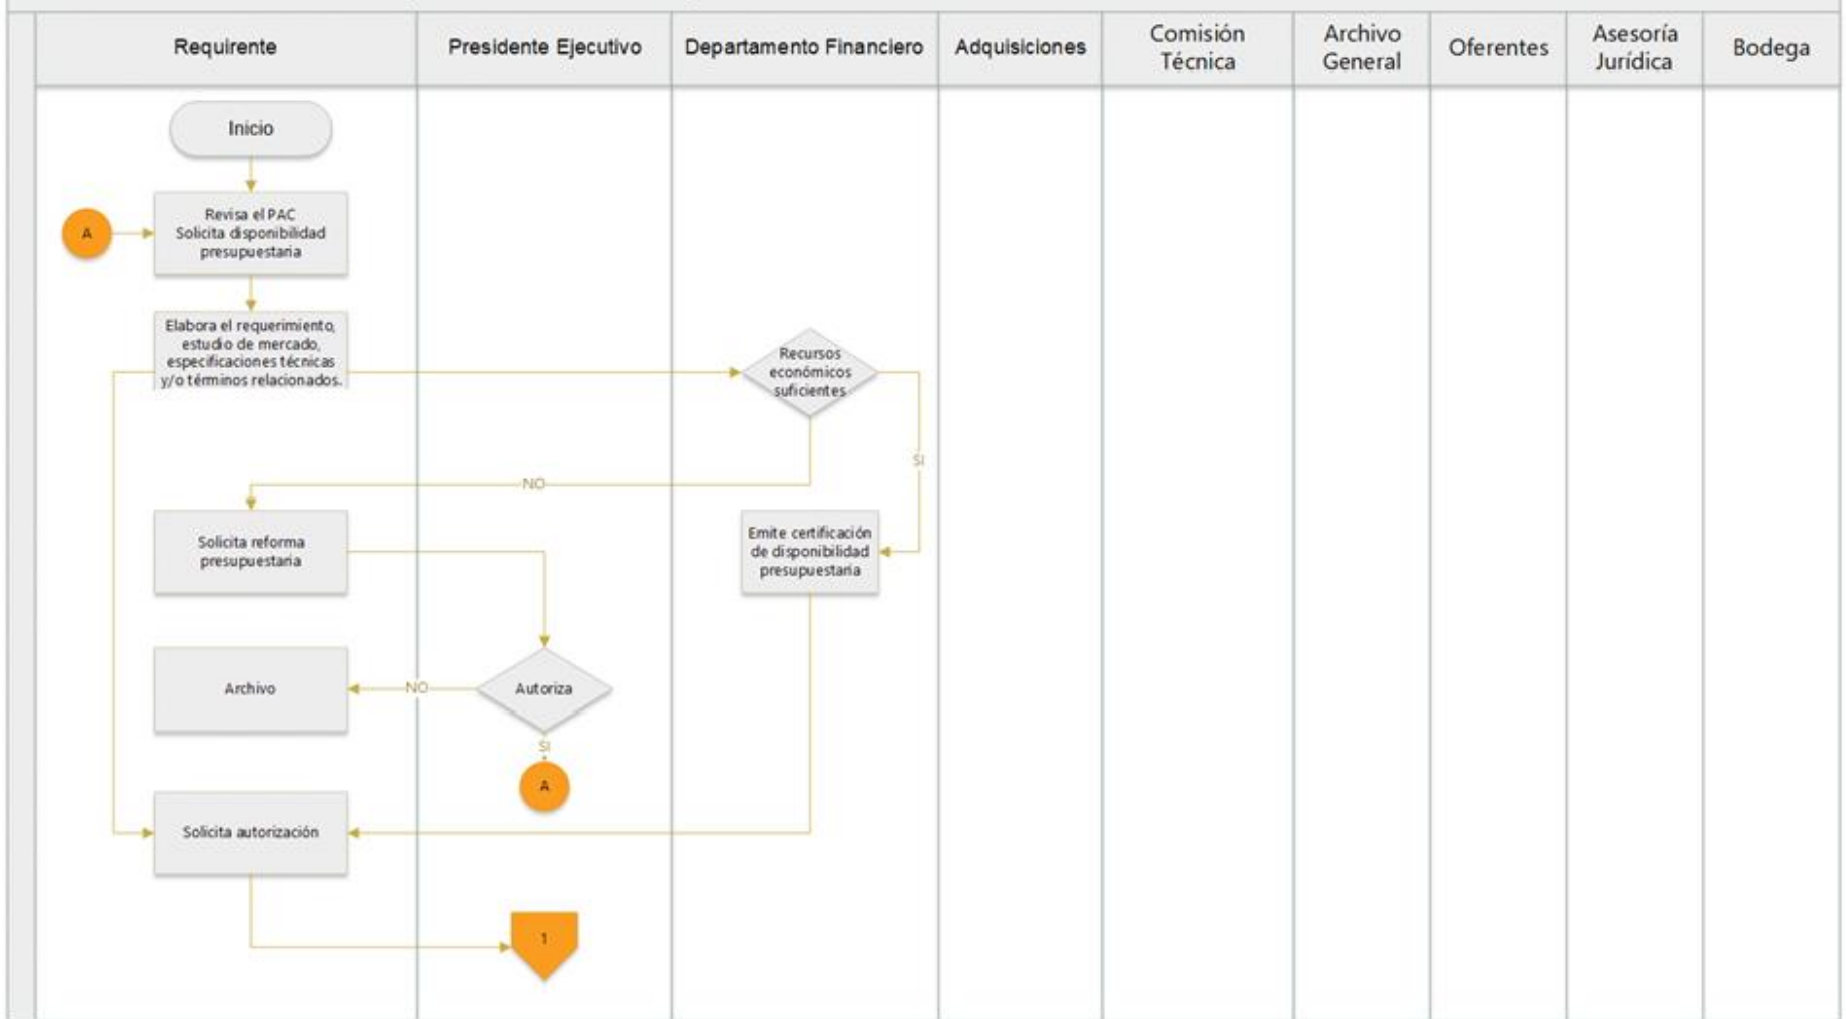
| Requirente | Presidente Ejecutivo | Departamento Financiero | Adquisiciones | Comisión Técnica | Archivo General | Oferentes | Asesoría Jurídica | Bodega |
|---|---|---|---|---|---|---|---|---|

Inicio

A

Revisa el PAC Solicita disponibilidad presupuestaria

Elabora el requerimiento, estudio de mercado, especificaciones técnicas y/o términos relacionados.

Recursos económicos suficientes

SI

NO

Solicita reforma presupuestaria

Emite certificación de disponibilidad presupuestaria

Archivo

NO

Autoriza

SI

A

Solicita autorización

1